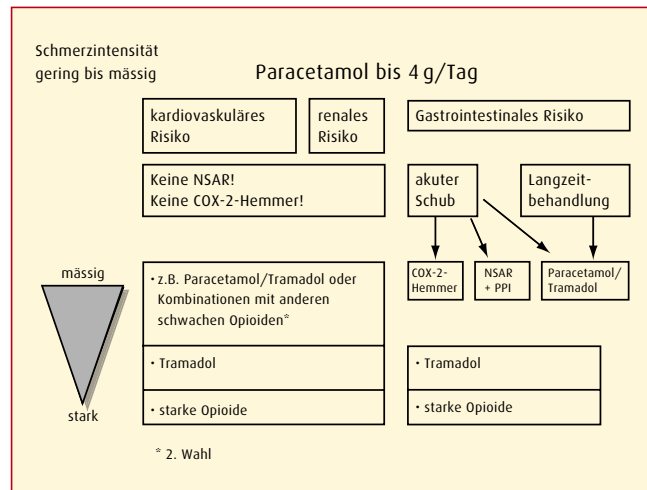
Schmerzintensität
gering bis mässig

Paracetamol bis 4 g/Tag

kardiovaskuläres Risiko

renales Risiko

Gastrointestinales Risiko

Keine NSAR!
Keine COX-2-Hemmer!

akuter Schub

Langzeitbehandlung

COX-2-Hemmer

NSAR + PPI

Paracetamol/ Tramadol

mässig

stark

• z.B. Paracetamol/Tramadol oder Kombinationen mit anderen schwachen Opioiden*

• Tramadol

• starke Opioide

• Tramadol

• starke Opioide

* 2. Wahl